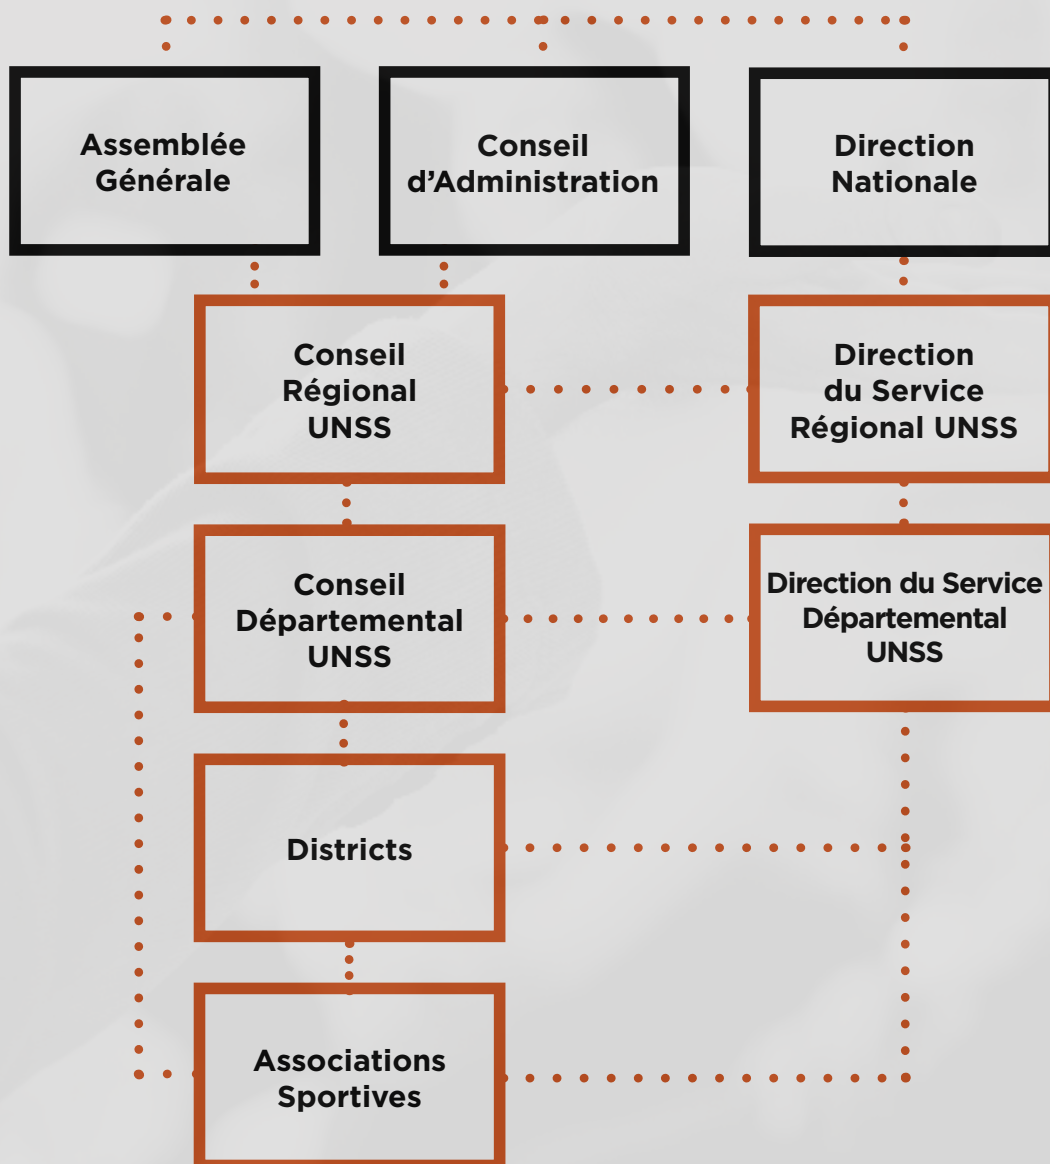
Assemblée Générale

Conseil d’Administration

Direction Nationale

Conseil Régional UNSS

Direction du Service Régional UNSS

Conseil Départemental UNSS

Direction du Service Départemental UNSS

Districts

Associations Sportives